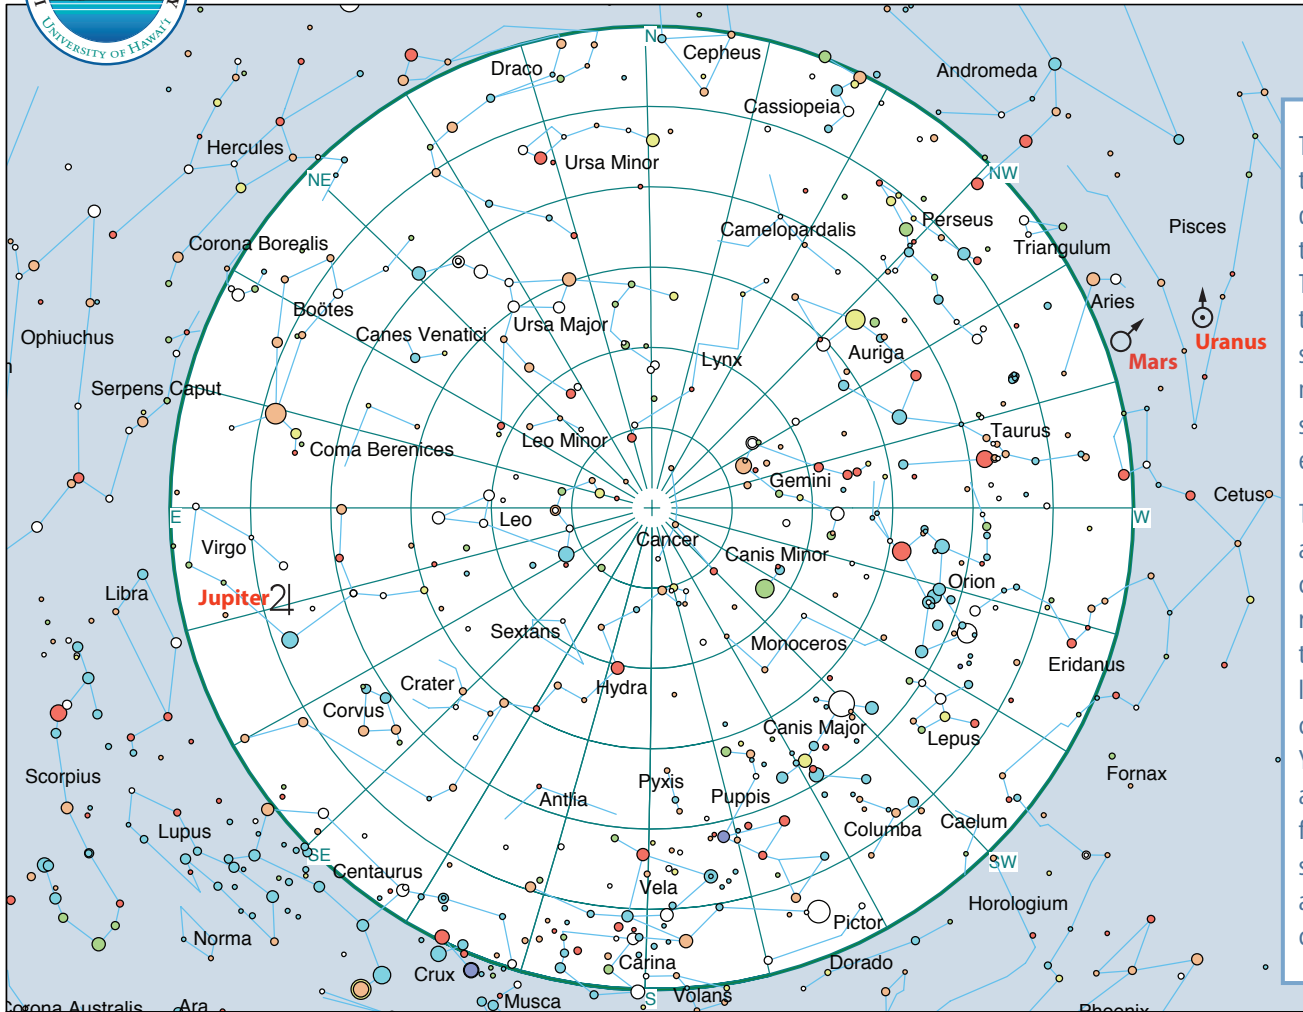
University of Hawai'i

N
Cepheus
Draco
Andromeda
Cassiopeia
Hercules
Ursa Minor
NE
NW
Camelopardalis
Perseus
Pisces
Triangulum
Corona Borealis
Aries
Boötes
Uranus
Mars
Ursa Major
Canes Venatici
Ophiuchus
Auriga
Lynx
Serpens Caput
Taurus
Leo Minor
Coma Berenices
Gemini
Cetus
E
Leo
W
Virgo
Cancer
Canis Minor
Jupiter
Libra
Orion
Sextans
Monoceros
Eridanus
Hydra
Crater
Corvus
Lepus
Canis Major
Scorpius
Fornax
Pyxis
Antlia
Puppis
Lupus
Columba
Caelum
SE
SW
Centaurus
Vela
Horologium
Pictor
Norma
Carina
Dorado
Crux
Volans
Musca
S
Corona Australis
Ara
Phoenix